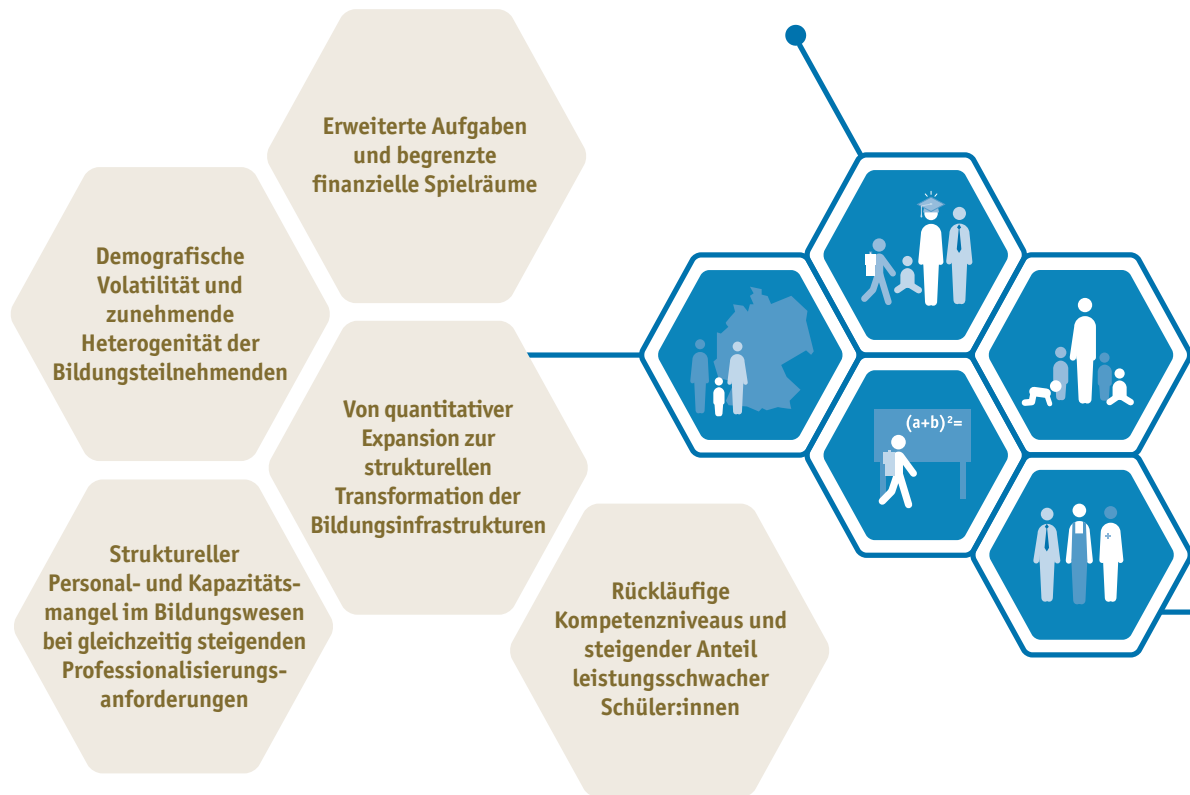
Erweiterte Aufgaben und begrenzte finanzielle Spielräume

Demografische Volatilität und zunehmende Heterogenität der Bildungsteilnehmenden

Von quantitativer Expansion zur strukturellen Transformation der Bildungsinfrastrukturen

Struktureller Personal- und Kapazitätsmangel im Bildungswesen bei gleichzeitig steigenden Professionalisierungsanforderungen

Rückläufige Kompetenzniveaus und steigender Anteil leistungsschwacher Schüler:innen

$(a+b)^2=$